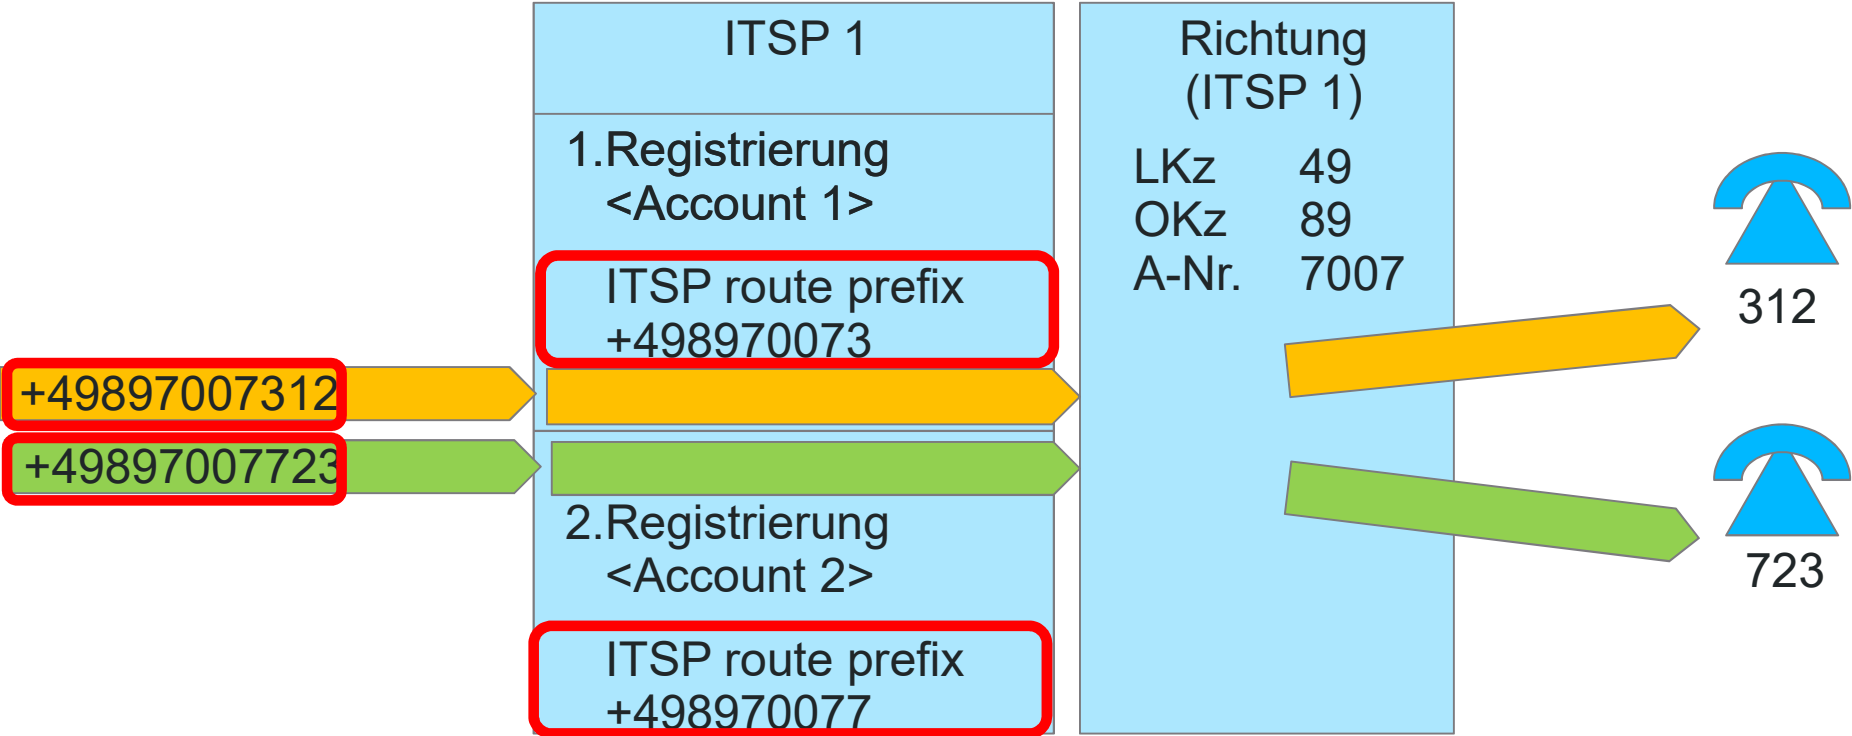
ITSP 1

1.Registrierung
<Account 1>

ITSP route prefix
+498970073

Richtung
(ITSP 1)

LKz 49
OKz 89
A-Nr. 7007

+49897007312

+49897007723

312

723

2.Registrierung
<Account 2>

ITSP route prefix
+498970077